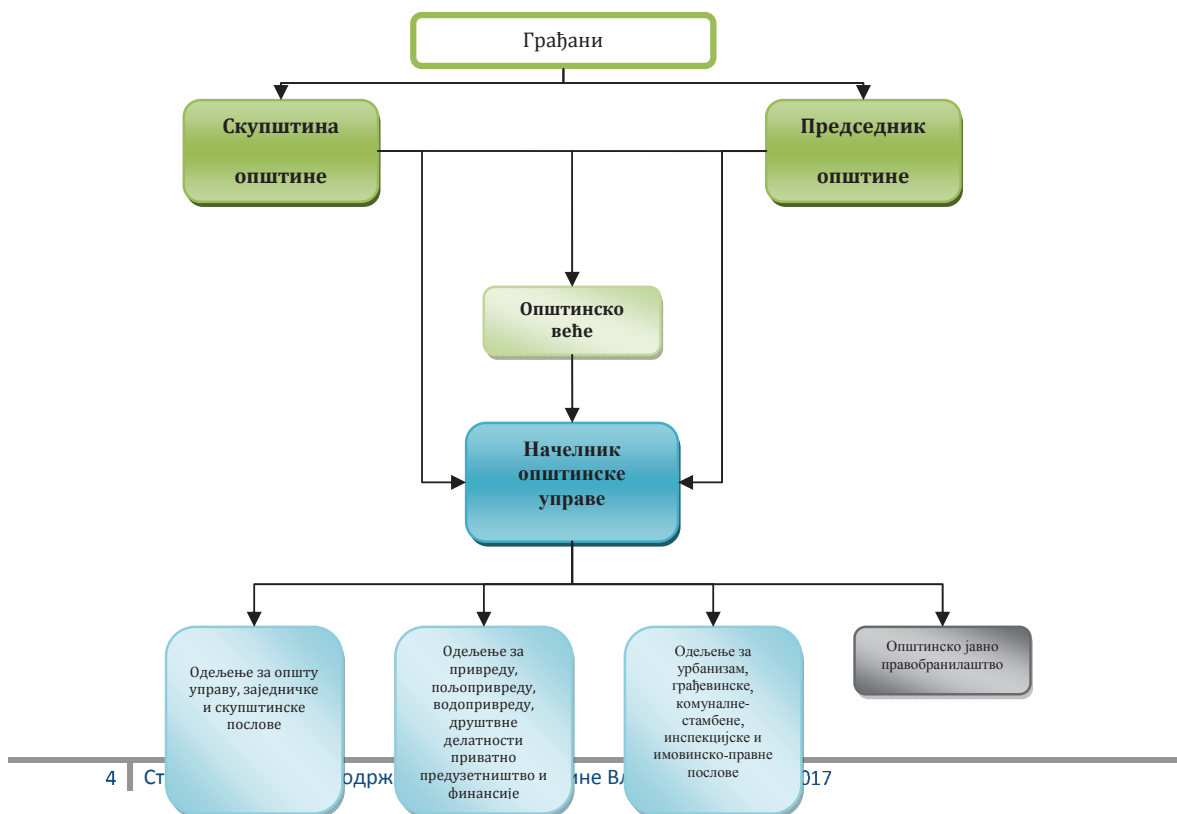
Грађани

Скупштина општине

Председник општине

Општинско веће

Начелник општинске управе

Одељење за општу управу, заједничке и скупштинске послове

Одељење за привреду, пољопривреду, водопривреду, друштвене делатности приватно предузетништво и финансије

Одељење за урбанизам, грађевинске, комуналне-стамбене, инспекцијске и имовинско-правне послове

Општинско јавно правобранилаштво

4 Ст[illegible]одрж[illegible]ине В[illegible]017